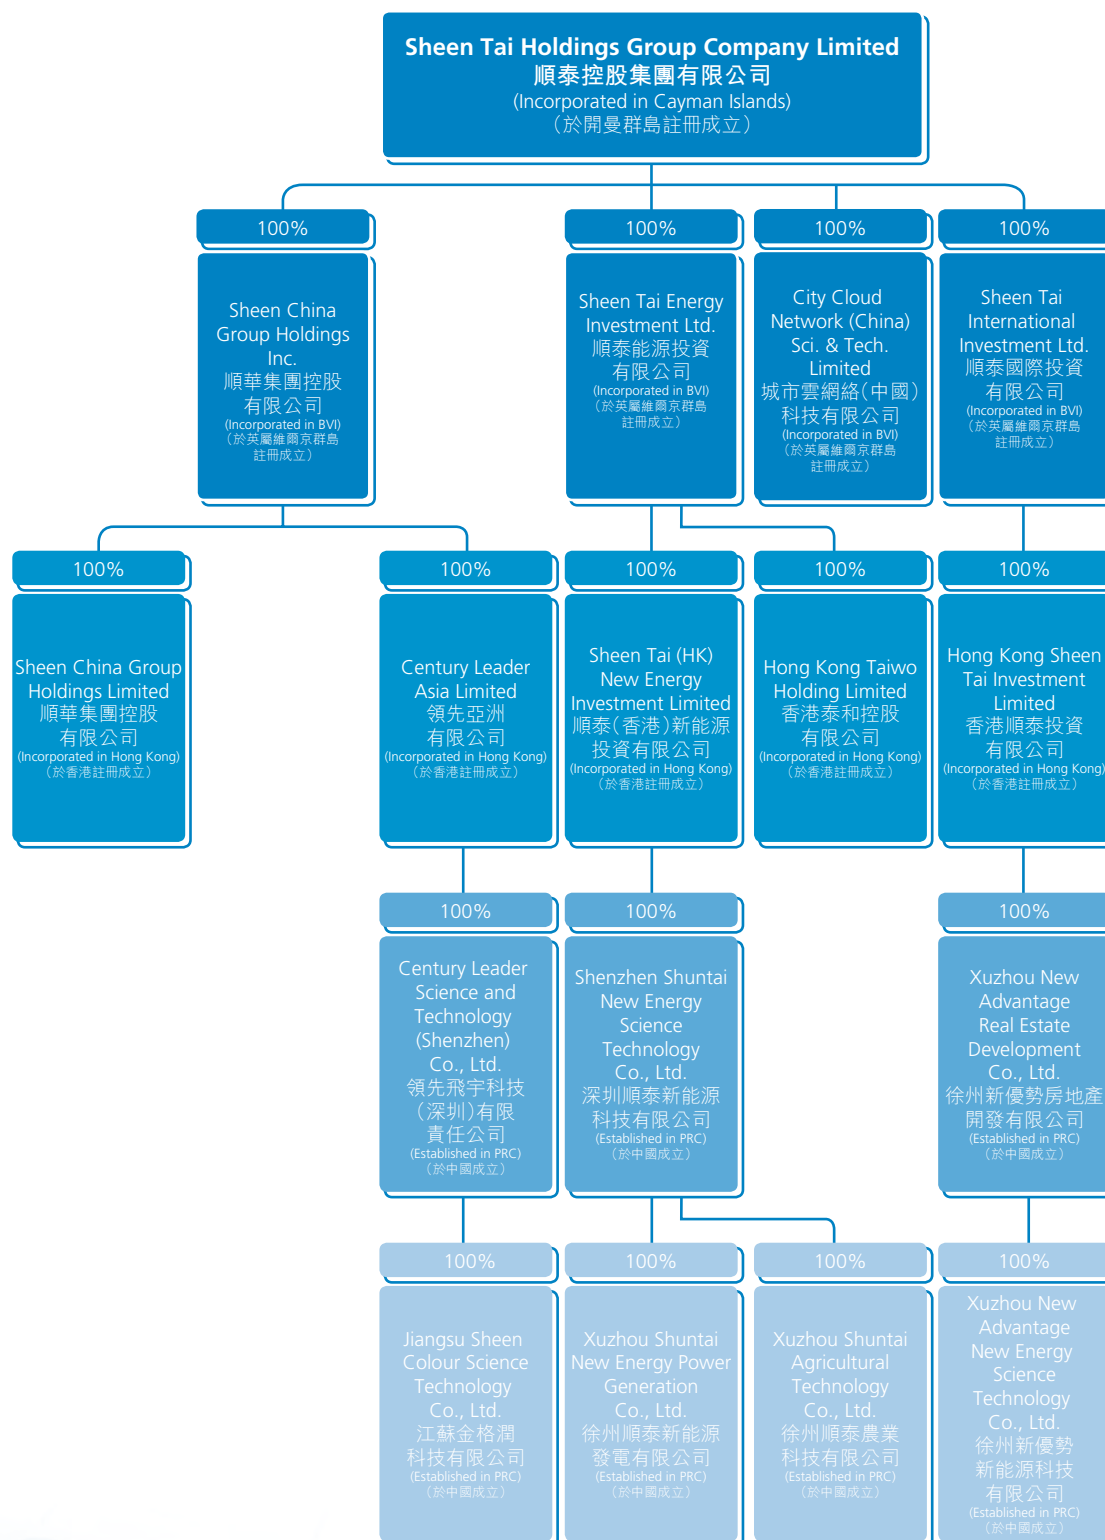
Sheen Tai Holdings Group Company Limited
順泰控股集團有限公司
(Incorporated in Cayman Islands)
（於開曼群島註冊成立）

100%
Sheen China Group Holdings Inc.
順華集團控股有限公司
(Incorporated in BVI)
（於英屬維爾京群島註冊成立）

100%
Sheen Tai Energy Investment Ltd.
順泰能源投資有限公司
(Incorporated in BVI)
（於英屬維爾京群島註冊成立）

100%
City Cloud Network (China) Sci. & Tech. Limited
城市雲網絡（中國）科技有限公司
(Incorporated in BVI)
（於英屬維爾京群島註冊成立）

100%
Sheen Tai International Investment Ltd.
順泰國際投資有限公司
(Incorporated in BVI)
（於英屬維爾京群島註冊成立）

100%
Sheen China Group Holdings Limited
順華集團控股有限公司
(Incorporated in Hong Kong)
（於香港註冊成立）

100%
Century Leader Asia Limited
領先亞洲有限公司
(Incorporated in Hong Kong)
（於香港註冊成立）

100%
Sheen Tai (HK) New Energy Investment Limited
順泰(香港)新能源投資有限公司
(Incorporated in Hong Kong)
（於香港註冊成立）

100%
Hong Kong Taiwo Holding Limited
香港泰和控股有限公司
(Incorporated in Hong Kong)
（於香港註冊成立）

100%
Hong Kong Sheen Tai Investment Limited
香港順泰投資有限公司
(Incorporated in Hong Kong)
（於香港註冊成立）

100%
Century Leader Science and Technology (Shenzhen) Co., Ltd.
領先飛宇科技（深圳）有限責任公司
(Established in PRC)
（於中國成立）

100%
Shenzhen Shuntai New Energy Science Technology Co., Ltd.
深圳順泰新能源科技有限公司
(Established in PRC)
（於中國成立）

100%
Xuzhou New Advantage Real Estate Development Co., Ltd.
徐州新優勢房地產開發有限公司
(Established in PRC)
（於中國成立）

100%
Jiangsu Sheen Colour Science Technology Co., Ltd.
江蘇金格潤科技有限公司
(Established in PRC)
（於中國成立）

100%
Xuzhou Shuntai New Energy Power Generation Co., Ltd.
徐州順泰新能源發電有限公司
(Established in PRC)
（於中國成立）

100%
Xuzhou Shuntai Agricultural Technology Co., Ltd.
徐州順泰農業科技有限公司
(Established in PRC)
（於中國成立）

100%
Xuzhou New Advantage New Energy Science Technology Co., Ltd.
徐州新優勢新能源科技有限公司
(Established in PRC)
（於中國成立）